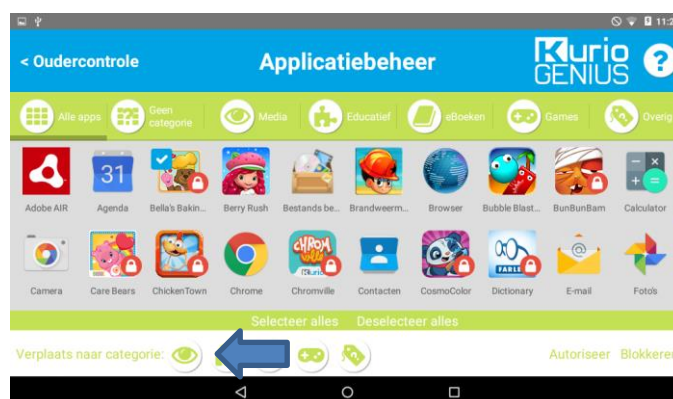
11:2

< Oudercontrole

Applicatiebeheer

Kurio GENIUS

?

Alle apps

Geen categorie

Media

Educatief

eBoeken

Games

Overig

31

Adobe AIR

Agenda

Bella's Bakin...

Berry Rush

Bestands be...

Brandweerm...

Browser

Bubble Blast...

BunBunBam

Calculator

CHROM

Kurio

FARLEX

Camera

Care Bears

ChickenTown

Chrome

Chromville

Contacten

CosmoColor

Dictionary

E-mail

Foto's

Selecteer alles

Deselecteer alles

Verplaats naar categorie:

Autoriseer

Blokkeren